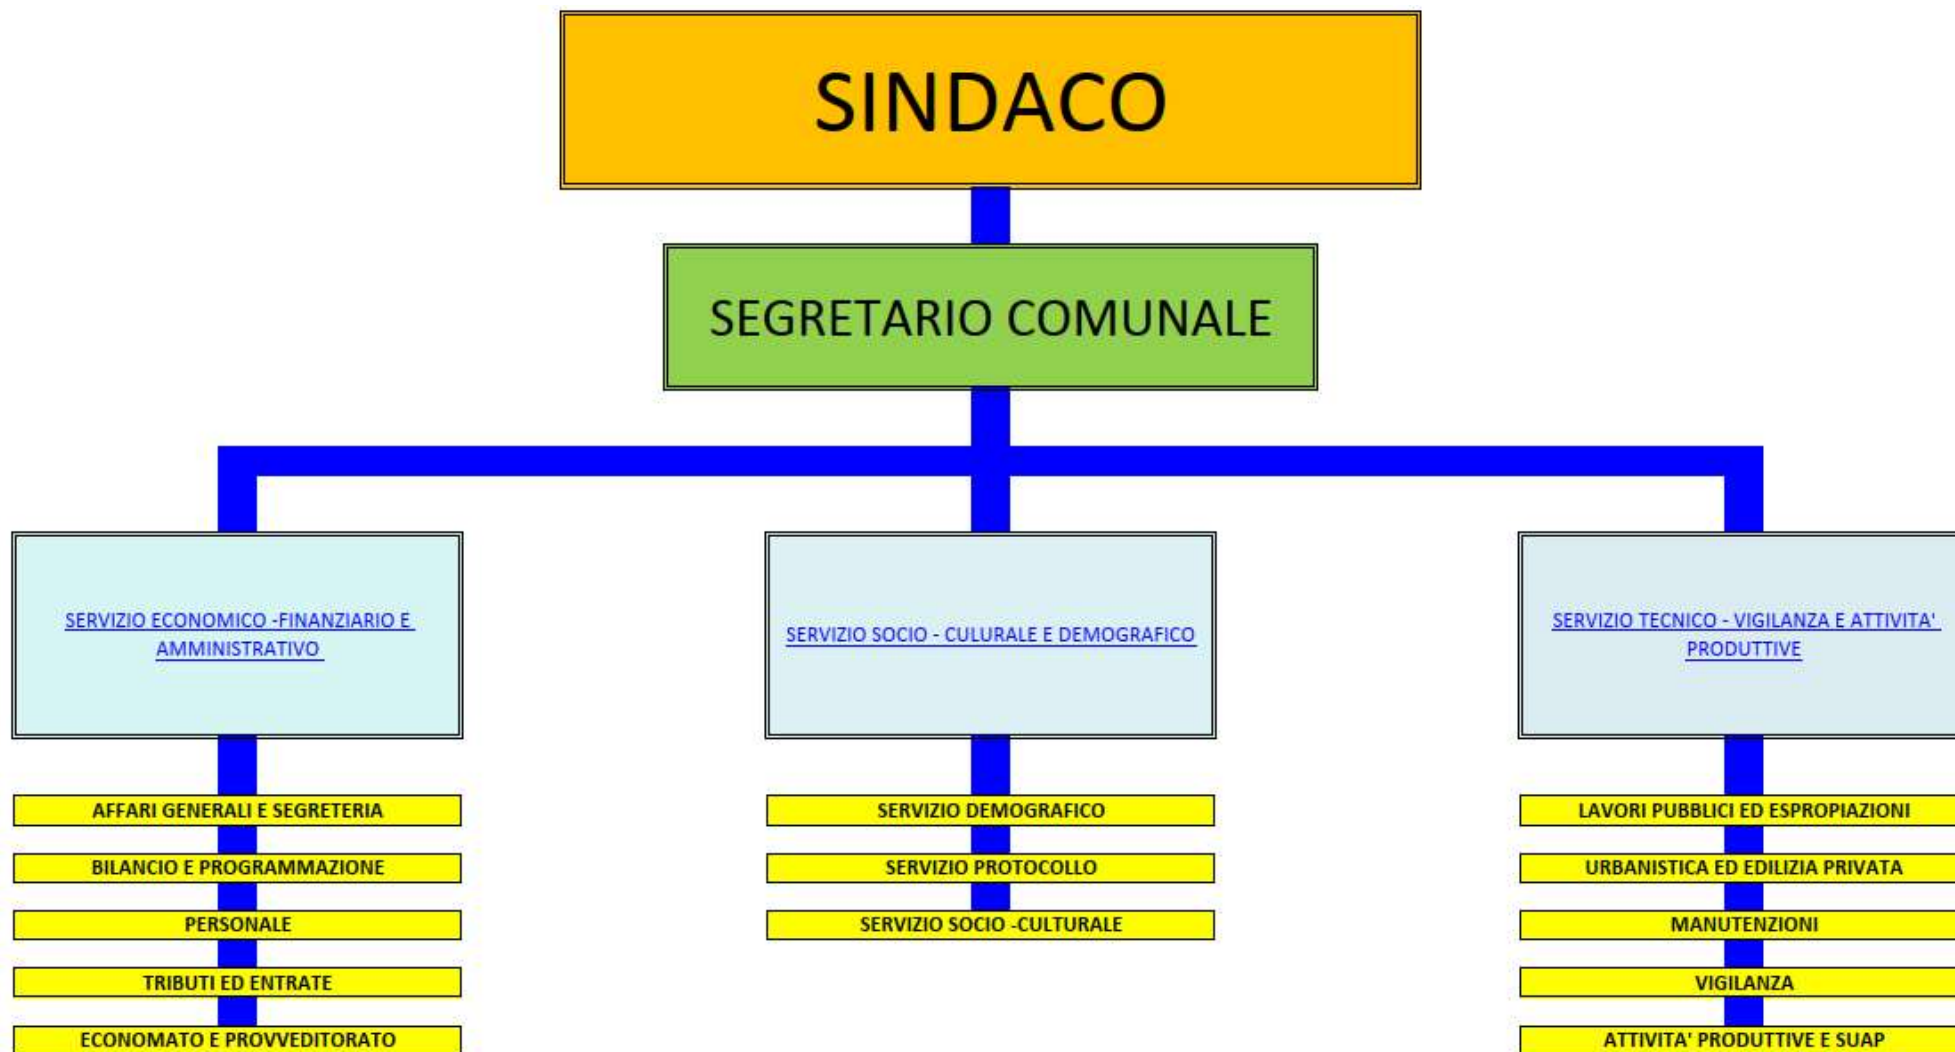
SINDACO

SEGRETARIO COMUNALE

SERVIZIO ECONOMICO -FINANZIARIO E AMMINISTRATIVO

AFFARI GENERALI E SEGRETERIA

BILANCIO E PROGRAMMAZIONE

PERSONALE

TRIBUTI ED ENTRATE

ECONOMATO E PROVVEDITORATO

SERVIZIO SOCIO - CULURALE E DEMOGRAFICO

SERVIZIO DEMOGRAFICO

SERVIZIO PROTOCOLLO

SERVIZIO SOCIO -CULTURALE

SERVIZIO TECNICO - VIGILANZA E ATTIVITA' PRODUTTIVE

LAVORI PUBBLICI ED ESPROPIAZIONI

URBANISTICA ED EDILIZIA PRIVATA

MANUTENZIONI

VIGILANZA

ATTIVITA' PRODUTTIVE E SUAP